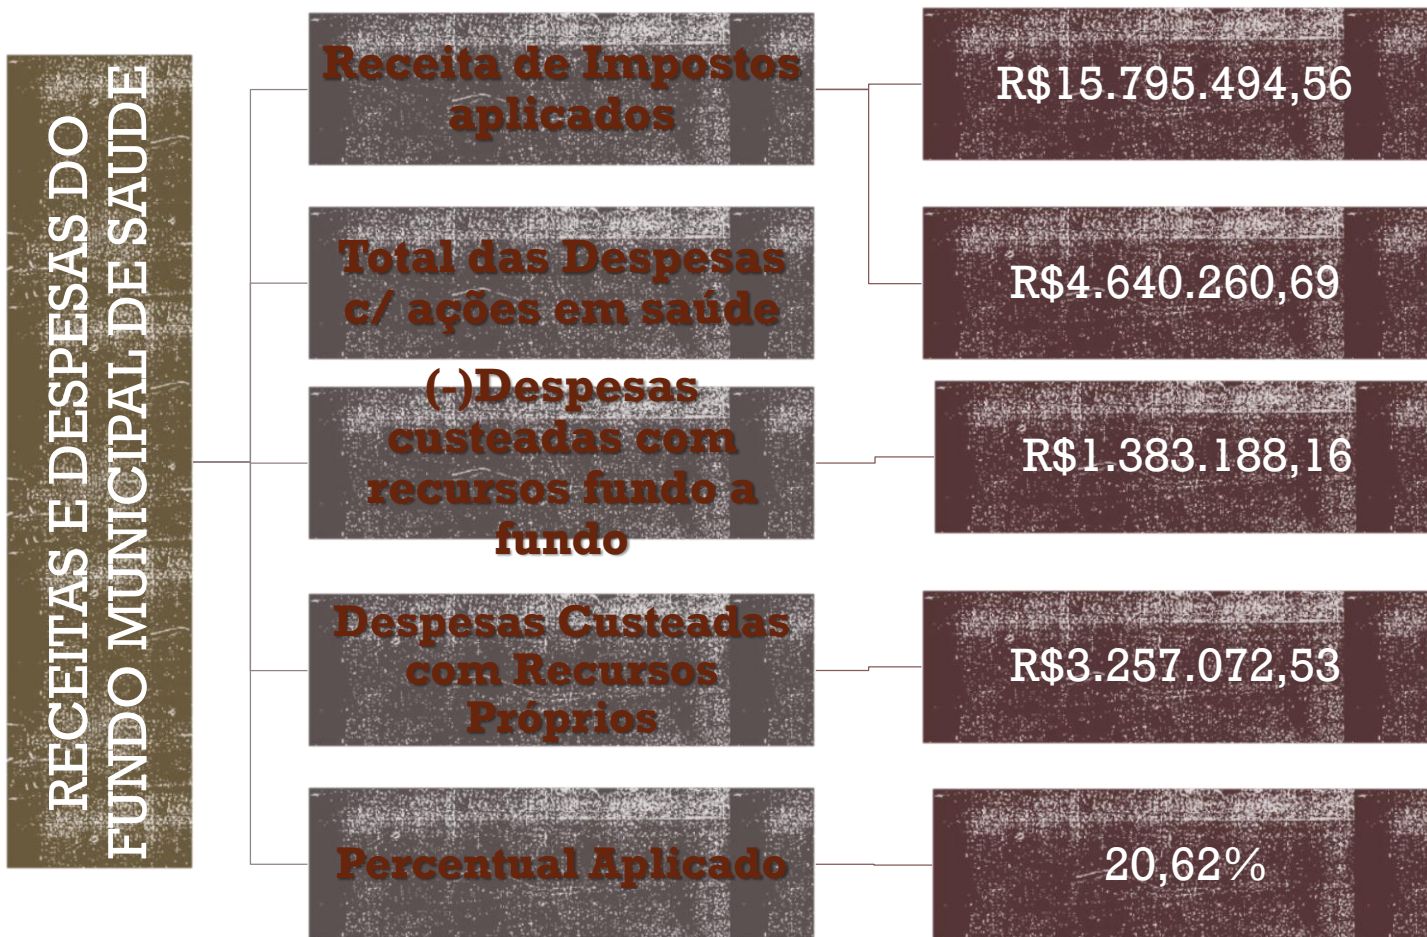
RECEITAS E DESPESAS DO FUNDO MUNICIPAL DE SAUDE

Receita de Impostos aplicados

R$15.795.494,56

Total das Despesas c/ ações em saúde

R$4.640.260,69

(-)Despesas custeadas com recursos fundo a fundo

R$1.383.188,16

Despesas Custeadas com Recursos Próprios

R$3.257.072,53

Percentual Aplicado

20,62%